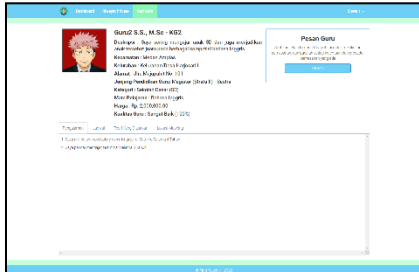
Dashboard Search Guru Settings

Guru2 S.S., M.Sc - KG2

Deskripsi : Saya senang mengajar anak SD dan juga menjadi tutor anak-anak untuk pelajaran bahasa inggris.

Kecamatan : Mantrijeron

Kelurahan : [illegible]

Alamat : Jln. Magelang No. 101

Jenjang Pendidikan Guru Mengajar (Strata II) : Doktor

Kategori : Sekolah Dasar (SD)

Mata Pelajaran : Bahasa Inggris

Harga : Rp. 2,500,000.00

Kualitas Guru : Sangat Baik (100%)

Pesan Guru

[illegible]

Pesan

Testimoni | Jadwal | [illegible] | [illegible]

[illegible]

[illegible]

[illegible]